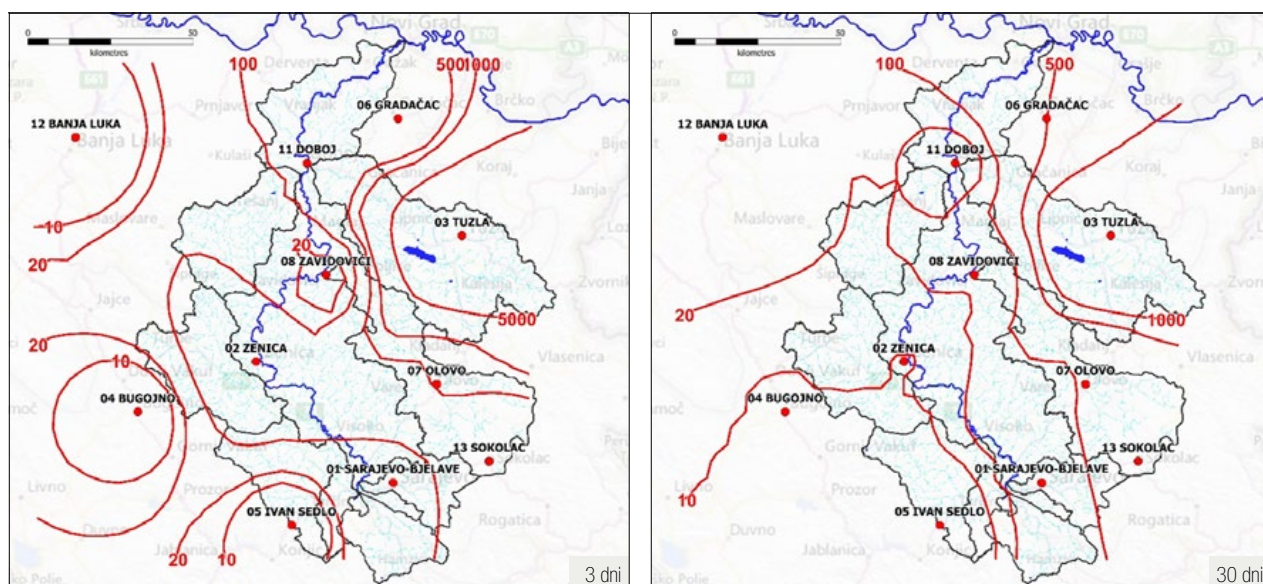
0 kilometres 50

Novi Grad

100

500 1000

06 GRADAČAC

12 BANJA LUKA

11 DOBOJ

-10

03 TUZLA

20

20

08 ZAVIDOVIĆI

5000

20

10

02 ZENICA

07 OLOVO

04 BUGOJNO

13 SOKOLAC

01 SARAJEVO-BJELAVE

05 IVAN SEDLO

20

10

3 dni

0 kilometres 50

Novi Grad

100

500

06 GRADAČAC

12 BANJA LUKA

11 DOBOJ

03 TUZLA

08 ZAVIDOVIĆI

20

1000

02 ZENICA

07 OLOVO

04 BUGOJNO

13 SOKOLAC

01 SARAJEVO-BJELAVE

10

05 IVAN SEDLO

30 dni